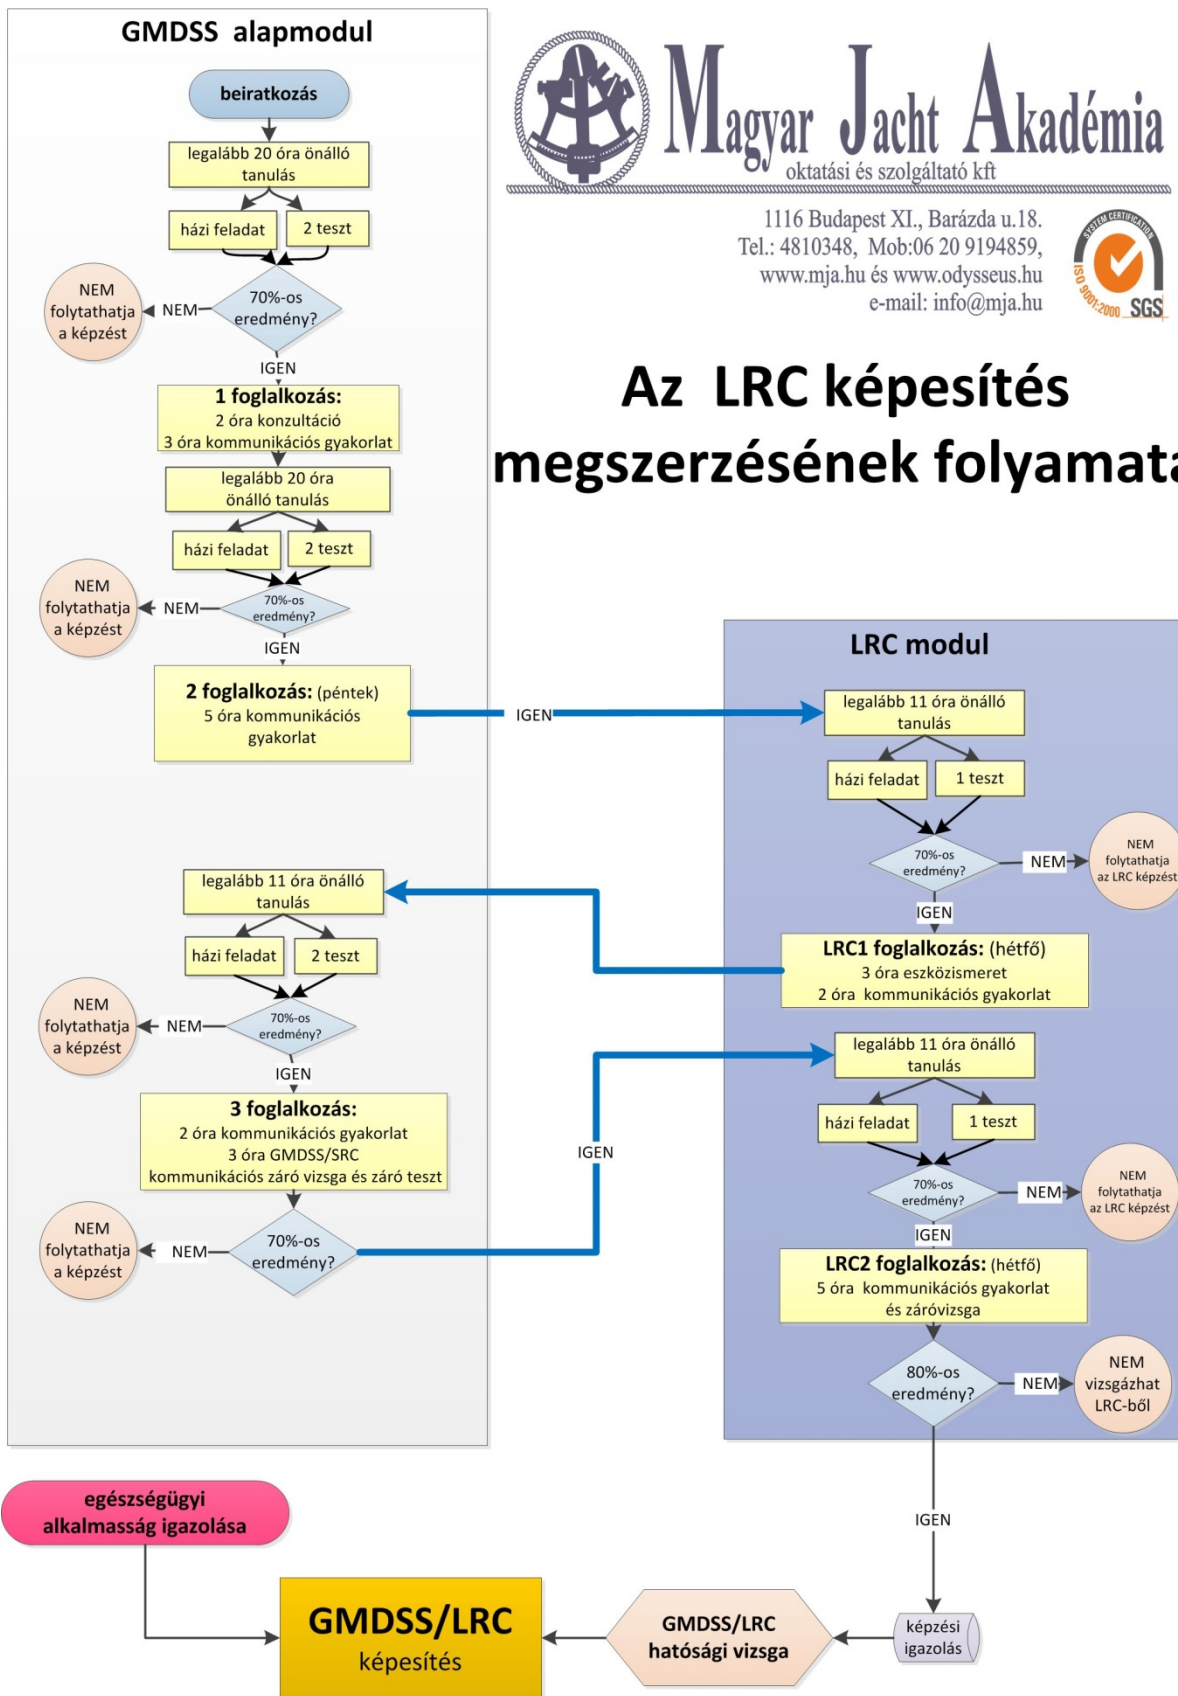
GMDSS alapmodul

beiratkozás

legalább 20 óra önálló tanulás

házi feladat

2 teszt

NEM folytathatja a képzést

NEM

70%-os eredmény?

IGEN

1 foglalkozás:
2 óra konzultáció
3 óra kommunikációs gyakorlat

legalább 20 óra önálló tanulás

házi feladat

2 teszt

NEM folytathatja a képzést

NEM

70%-os eredmény?

IGEN

2 foglalkozás: (péntek)
5 óra kommunikációs gyakorlat

IGEN

Magyar Jacht Akadémia
oktatási és szolgáltató kft

1116 Budapest XI., Barázda u.18.
Tel.: 4810348, Mob:06 20 9194859,
www.mja.hu és www.odysseus.hu
e-mail: info@mja.hu

SYSTEM CERTIFICATION
ISO 9001:2000 SGS

Az LRC képesítés megszerzésének folyamata

LRC modul

legalább 11 óra önálló tanulás

házi feladat

1 teszt

70%-os eredmény?

NEM

NEM folytathatja az LRC képzést

IGEN

LRC1 foglalkozás: (hétfő)
3 óra eszközismeret
2 óra kommunikációs gyakorlat

legalább 11 óra önálló tanulás

házi feladat

2 teszt

NEM folytathatja a képzést

NEM

70%-os eredmény?

IGEN

3 foglalkozás:
2 óra kommunikációs gyakorlat
3 óra GMDSS/SRC
kommunikációs záró vizsga és záró teszt

NEM folytathatja a képzést

NEM

70%-os eredmény?

IGEN

legalább 11 óra önálló tanulás

házi feladat

1 teszt

70%-os eredmény?

NEM

NEM folytathatja az LRC képzést

IGEN

LRC2 foglalkozás: (hétfő)
5 óra kommunikációs gyakorlat
és záróvizsga

80%-os eredmény?

NEM

NEM vizsgázhat LRC-ből

IGEN

egészségügyi alkalmasság igazolása

GMDSS/LRC
képesítés

GMDSS/LRC
hatósági vizsga

képzési igazolás